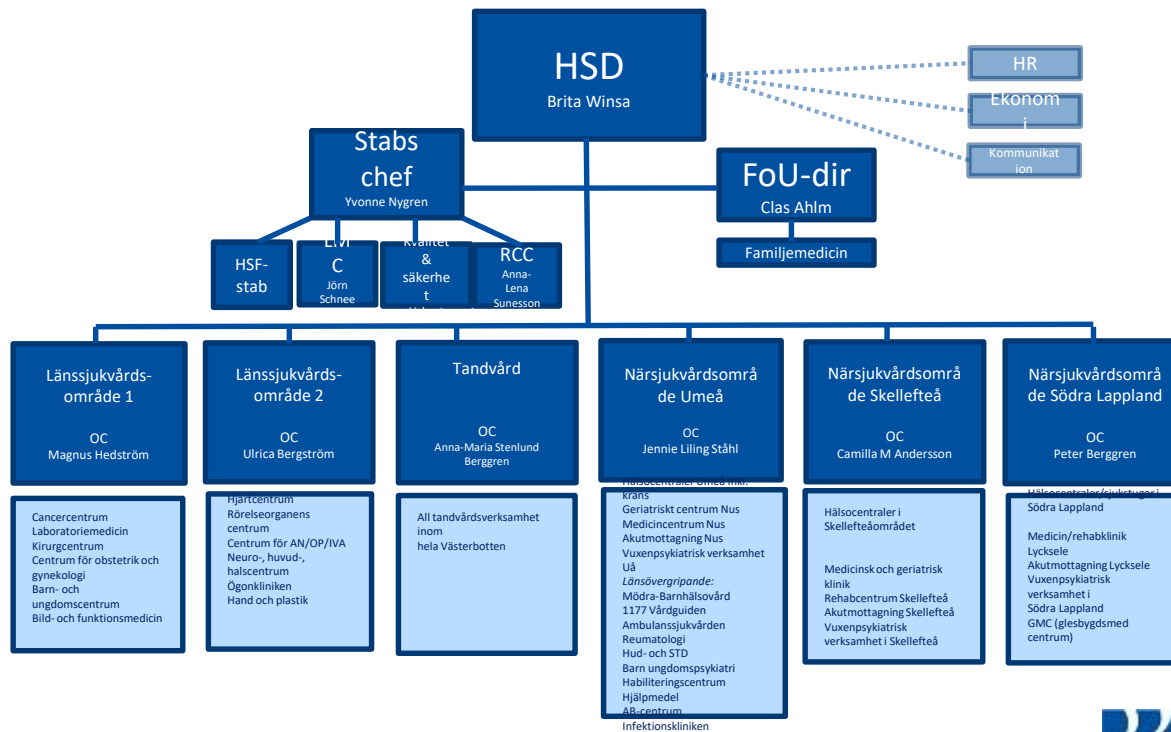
HSD
Brita Winsa

HR
Ekonom i
Kommunikation

Stabs chef
Yvonne Nygren

FoU-dir
Clas Ahlm

Familjemedicin

HSF-stab

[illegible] C
Jörn Schnee

Kvalitet & säkerhet
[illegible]

RCC
Anna-Lena Sunesson

Länssjukvårds-område 1
OC
Magnus Hedström

Länssjukvårds-område 2
OC
Ulrica Bergström

Tandvård
OC
Anna-Maria Stenlund Berggren

Närsjukvårdsområde Umeå
OC
Jennie Liling Ståhl

Närsjukvårdsområde Skellefteå
OC
Camilla M Andersson

Närsjukvårdsområde Södra Lappland
OC
Peter Berggren

Cancercentrum
Laboratoriemedicin
Kirurgcentrum
Centrum för obstetrik och gynekologi
Barn- och ungdomscentrum
Bild- och funktionsmedicin

Hjärtcentrum
Rörelseorganens centrum
Centrum för AN/OP/IVA
Neuro-, huvud-, halscentrum
Ögonkliniken
Hand och plastik

All tandvårdsverksamhet inom hela Västerbotten

Hälsocentraler Umeå inkl. krans
Geriatriskt centrum Nus
Medicincentrum Nus
Akutmottagning Nus
Vuxenpsykiatrisk verksamhet Uå
Länsövergripande:
Mödra-Barnhälsovård
1177 Vårdguiden
Ambulanssjukvården
Reumatologi
Hud- och STD
Barn ungdomspsykiatri
Habiliteringscentrum
Hjälpmedel
AB-centrum
Infektionskliniken

Hälsocentraler i Skellefteåområdet

Medicinsk och geriatrisk klinik
Rehabcentrum Skellefteå
Akutmottagning Skellefteå
Vuxenpsykiatrisk verksamhet i Skellefteå

Hälsocentraler/sjukstugor i Södra Lappland

Medicin/rehabklinik Lycksele
Akutmottagning Lycksele
Vuxenpsykiatrisk verksamhet i Södra Lappland
GMC (glesbygdsmed centrum)